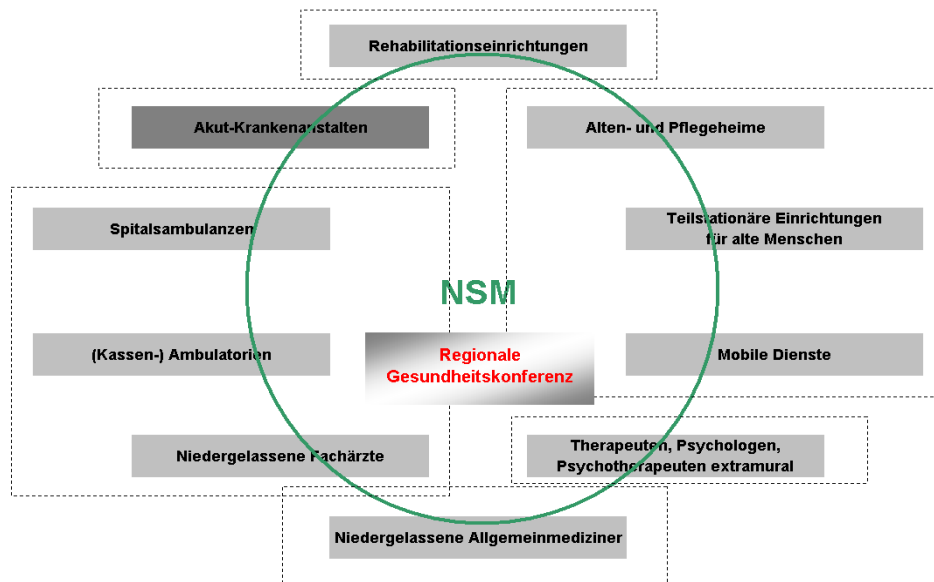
Rehabilitationseinrichtungen

Akut-Krankenanstalten

Alten- und Pflegeheime

Spitalsambulanzen

Teilstationäre Einrichtungen für alte Menschen

NSM

(Kassen-) Ambulatorien

Regionale Gesundheitskonferenz

Mobile Dienste

Niedergelassene Fachärzte

Therapeuten, Psychologen, Psychotherapeuten extramural

Niedergelassene Allgemeinmediziner